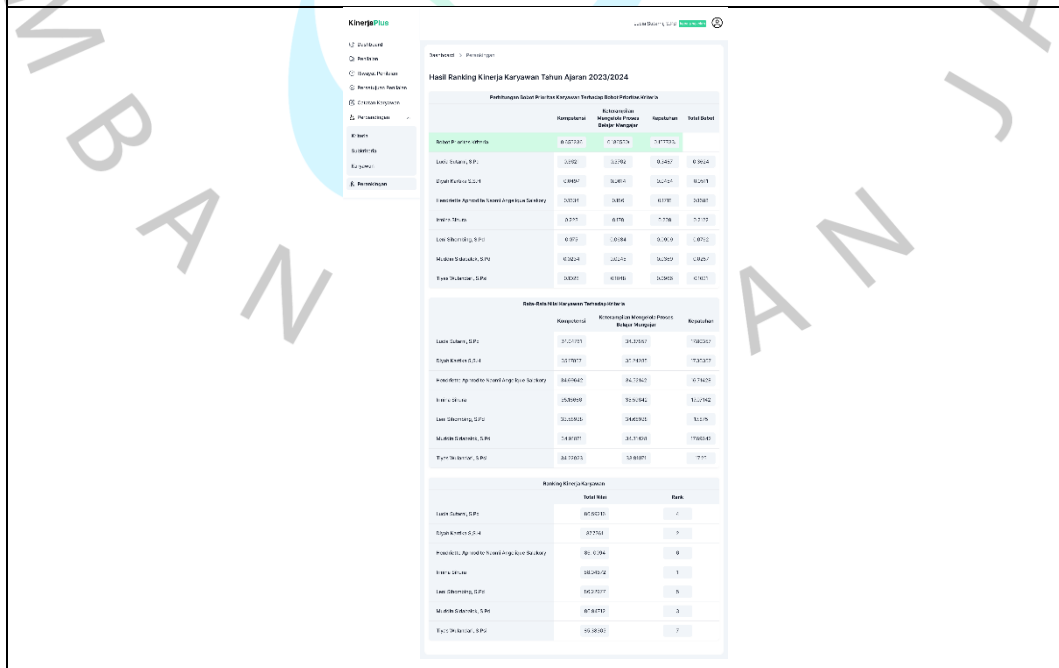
KinerjaPlus

Dashboard
Pendidik
Biodata Penilaian
Pendaftaran Pendidik
Evaluasi Karyawan
Perhitungan
Kriteria
Subkriteria
Karyawan
Perankingan

Dashboard > Perankingan

Hasil Ranking Kinerja Karyawan Tahun Ajaran 2023/2024

Perhitungan Bobot Prioritas Karyawan Terhadap Bobot Prioritas Kriteria

| | Kompetensi | Keterampilan Mengelola Proses Belajar Mengajar | Kepatuhan | Total Bobot |
|---|---|---|---|---|
| Bobot Prioritas Kriteria | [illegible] | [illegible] | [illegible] | |
| Lucia Sutanu, S.Pd | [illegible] | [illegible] | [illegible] | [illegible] |
| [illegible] | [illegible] | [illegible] | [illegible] | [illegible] |
| Benedikta Aprodita Noemi Angelique Saukery | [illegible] | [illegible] | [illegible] | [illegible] |
| Irene Situna | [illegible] | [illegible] | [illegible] | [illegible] |
| Lee Sibarning, S.Pd | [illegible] | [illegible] | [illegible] | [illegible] |
| Modista Sidabutar, S.Pd | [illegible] | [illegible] | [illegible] | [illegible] |
| Ryze Sulandari, S.Pd | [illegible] | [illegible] | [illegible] | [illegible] |

Rata-Rata Nilai Karyawan Terhadap Kriteria

| | Kompetensi | Keterampilan Mengelola Proses Belajar Mengajar | Kepatuhan |
|---|---|---|---|
| Lucia Sutanu, S.Pd | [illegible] | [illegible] | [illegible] |
| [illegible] | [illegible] | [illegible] | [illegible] |
| Benedikta Aprodita Noemi Angelique Saukery | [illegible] | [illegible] | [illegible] |
| Irene Situna | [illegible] | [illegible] | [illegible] |
| Lee Sibarning, S.Pd | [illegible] | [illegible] | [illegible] |
| Modista Sidabutar, S.Pd | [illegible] | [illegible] | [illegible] |
| Ryze Sulandari, S.Pd | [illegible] | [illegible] | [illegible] |

Ranking Kinerja Karyawan

| | Total Nilai | Rank |
|---|---|---|
| Lucia Sutanu, S.Pd | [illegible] | 4 |
| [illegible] | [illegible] | 2 |
| Benedikta Aprodita Noemi Angelique Saukery | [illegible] | 6 |
| Irene Situna | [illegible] | 1 |
| Lee Sibarning, S.Pd | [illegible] | 5 |
| Modista Sidabutar, S.Pd | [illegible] | 3 |
| Ryze Sulandari, S.Pd | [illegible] | 7 |